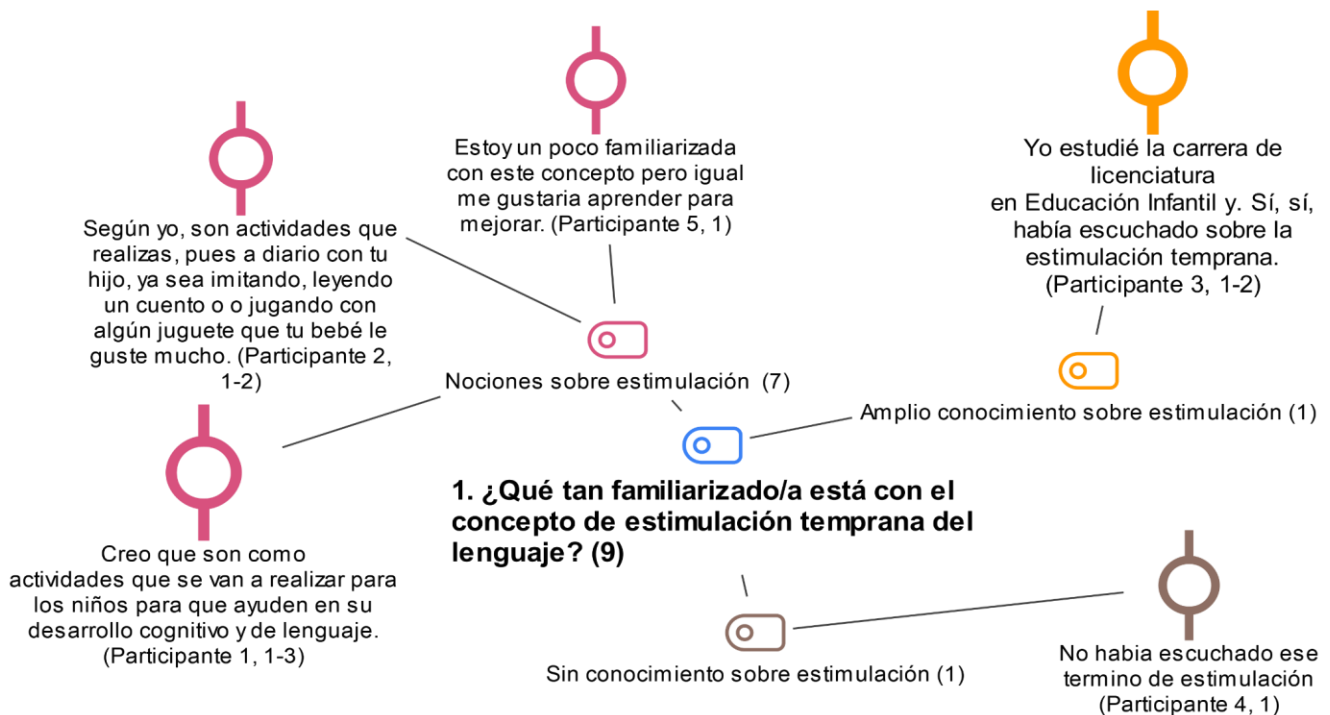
Estoy un poco familiarizada con este concepto pero igual me gustaria aprender para mejorar. (Participante 5, 1)

Yo estudié la carrera de licenciatura en Educación Infantil y. Sí, sí, había escuchado sobre la estimulación temprana. (Participante 3, 1-2)

Según yo, son actividades que realizas, pues a diario con tu hijo, ya sea imitando, leyendo un cuento o o jugando con algún juguete que tu bebé le guste mucho. (Participante 2, 1-2)

Nociones sobre estimulación (7)

Amplio conocimiento sobre estimulación (1)

1. ¿Qué tan familiarizado/a está con el concepto de estimulación temprana del lenguaje? (9)

Creo que son como actividades que se van a realizar para los niños para que ayuden en su desarrollo cognitivo y de lenguaje. (Participante 1, 1-3)

Sin conocimiento sobre estimulación (1)

No habia escuchado ese termino de estimulación (Participante 4, 1)